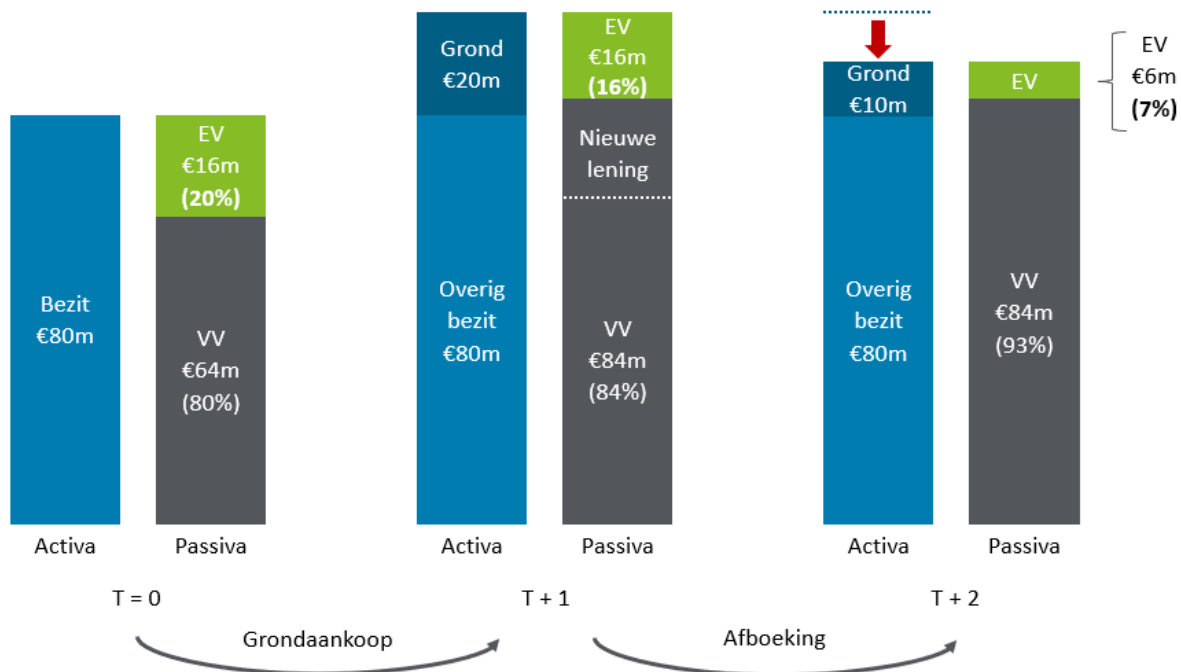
Bezit
€80m

EV
€16m
(20%)

VV
€64m
(80%)

Activa Passiva

T = 0

Grond
€20m

Overig bezit
€80m

EV
€16m
(16%)

Nieuwe lening

VV
€84m
(84%)

Activa Passiva

T + 1

Grond
€10m

Overig bezit
€80m

EV

VV
€84m
(93%)

EV
€6m
(7%)

Activa Passiva

T + 2

Grondaankoop

Afboeking